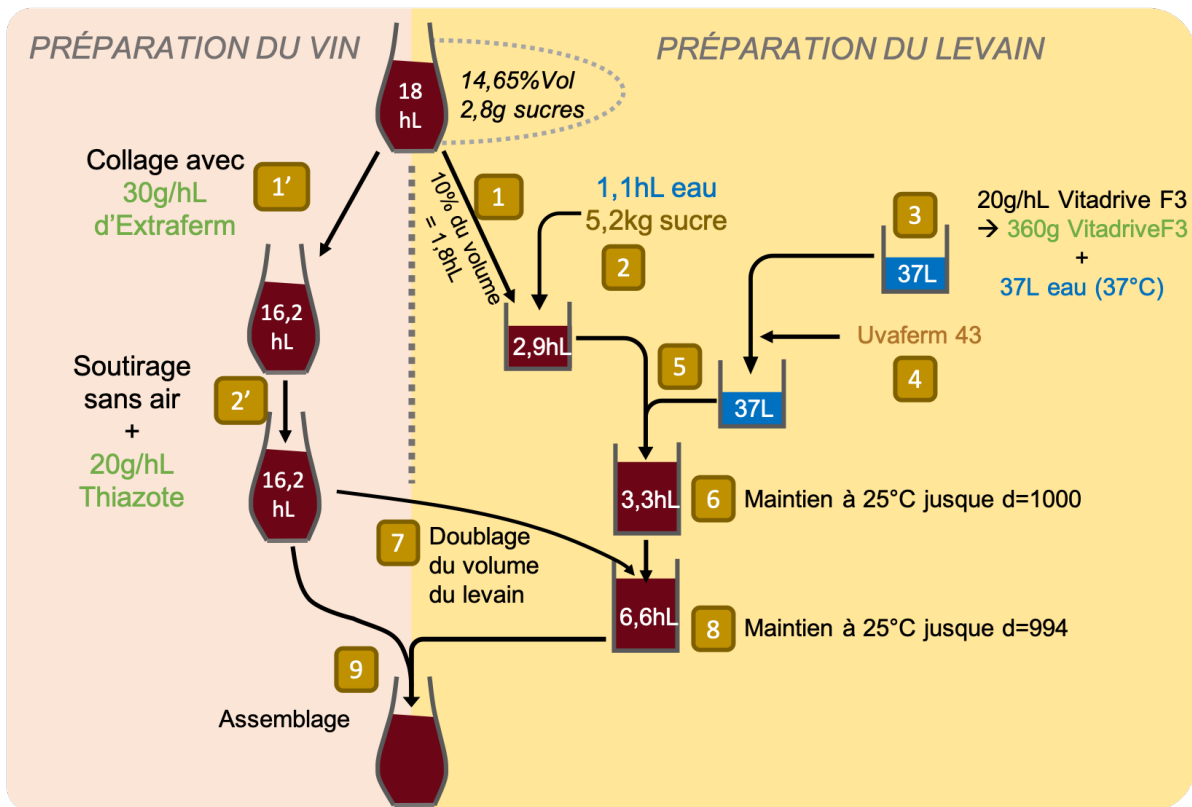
PRÉPARATION DU VIN

PRÉPARATION DU LEVAIN

18 hL

14,65%Vol
2,8g sucres

Collage avec
30g/hL
d'Extraferm

1'

1

10% du volume = 1,8hL

1,1hL eau
5,2kg sucre

2

3

20g/hL Vitadrive F3
→ 360g VitadriveF3
+
37L eau (37°C)

37L

16,2 hL

2,9hL

Uvaferm 43

4

5

37L

Soutirage sans air
+
20g/hL
Thiazote

2'

16,2 hL

3,3hL

6

Maintien à 25°C jusque d=1000

7

Doublage du volume du levain

6,6hL

8

Maintien à 25°C jusque d=994

9

Assemblage